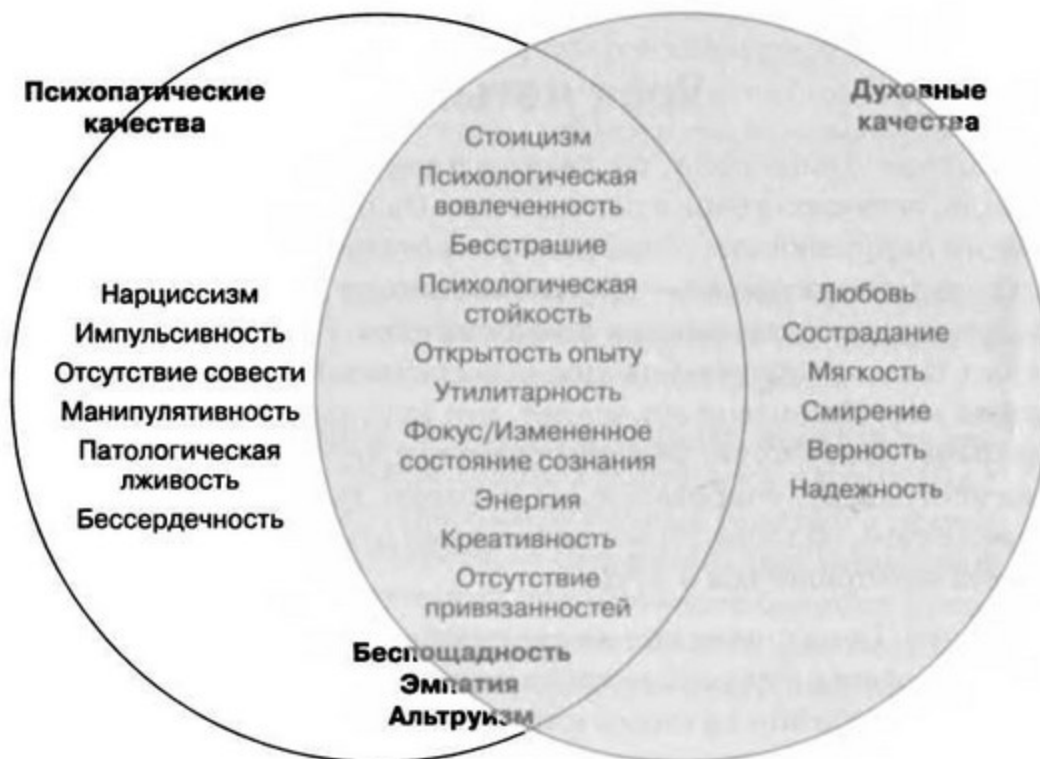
Психопатические качества

Духовные качества

Стоицизм
Психологическая вовлеченность
Бесстрашие
Психологическая стойкость
Открытость опыту
Утилитарность
Фокус/Измененное состояние сознания
Энергия
Креативность
Отсутствие привязанностей

Нарциссизм
Импульсивность
Отсутствие совести
Манипулятивность
Патологическая лживость
Бессердечность

Любовь
Сострадание
Мягкость
Смирение
Верность
Надежность

Беспощадность
Эмпатия
Альтруизм